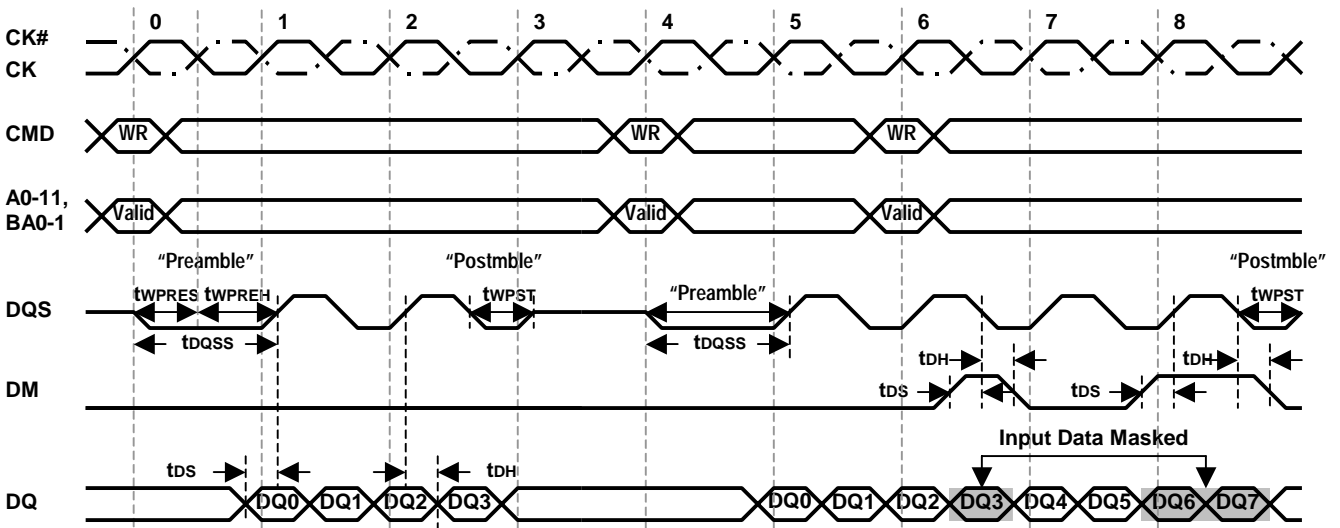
0 1 2 3 4 5 6 7 8

CK#
CK

CMD WR WR WR

A0-11,
BA0-1 Valid Valid Valid

"Preamble" "Postmble" "Postmble"

DQS tWPRES tWPREH tWPST "Preamble" tWPST

tDQSS tDQSS

tDH tDH

DM tDS tDS

Input Data Masked

tDS tDH

DQ DQ0 DQ1 DQ2 DQ3 DQ0 DQ1 DQ2 DQ3 DQ4 DQ5 DQ6 DQ7